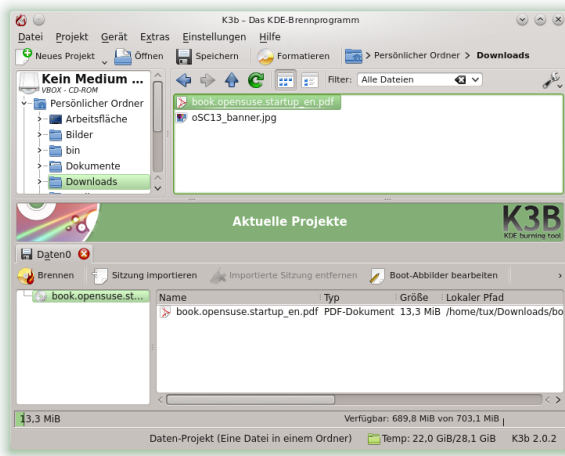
K3b – Das KDE-Brennprogramm

Datei Projekt Gerät Extras Einstellungen Hilfe

Neues Projekt Öffnen Speichern Formatieren > Persönlicher Ordner > Downloads

Kein Medium ...
VBOX - CD-ROM

Persönlicher Ordner
Arbeitsfläche
Bilder
bin
Dokumente
Downloads

Filter: Alle Dateien

book.opensuse.startup_en.pdf
oSC13_banner.jpg

Aktuelle Projekte

K3B
KDE burning tool

Daten0

Brennen Sitzung importieren Importierte Sitzung entfernen Boot-Abbilder bearbeiten

book.opensuse.st...

| Name | Typ | Größe | Lokaler Pfad |
|---|---|---|---|
| book.opensuse.startup_en.pdf | PDF-Dokument | 13,3 MiB | /home/tux/Downloads/bo |

13,3 MiB

Verfügbar: 689,8 MiB von 703,1 MiB

Daten-Projekt (Eine Datei in einem Ordner) Temp: 22,0 GiB/28,1 GiB K3b 2.0.2